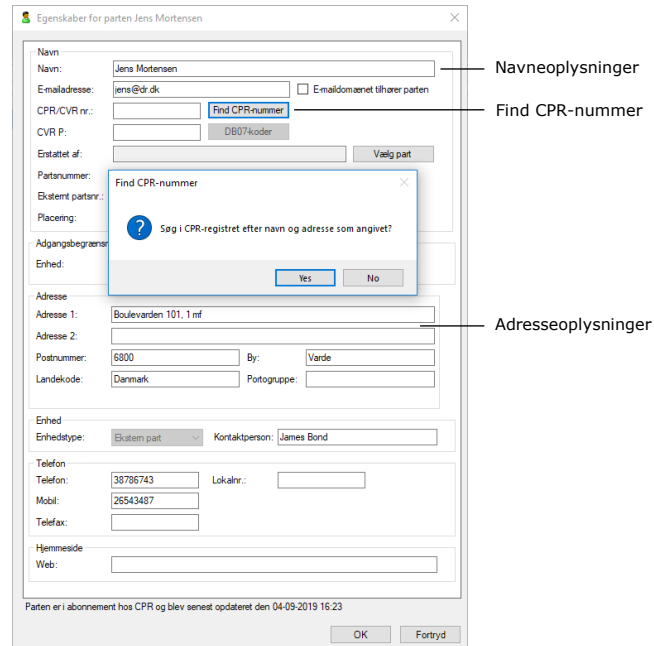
Egenskaber for parten Jens Mortensen

Navn
Navn: Jens Mortensen
E-mailadresse: jens@dr.dk
E-maildomænet tilhører parten
CPR/CVR nr.:
Find CPR-nummer
CVR P:
DB07-koder
Erstattet af:
Vælg part
Partsnummer:
Eksternt partsnr.:
Placering:

Find CPR-nummer
Søg i CPR-registret efter navn og adresse som angivet?
Yes
No

Adgangsbegræns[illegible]
Enhed:

Adresse
Adresse 1: Boulevarden 101, 1 mf
Adresse 2:
Postnummer: 6800
By: Varde
Landekode: Danmark
Portogruppe:

Enhed
Enhedstype: Ekstern part
Kontaktperson: James Bond

Telefon
Telefon: 38786743
Lokalnr.:
Mobil: 26543487
Telefax:

Hjemmeside
Web:

Parten er i abonnement hos CPR og blev senest opdateret den 04-09-2019 16:23

OK
Fortryd

Navneoplysninger
Find CPR-nummer
Adresseoplysninger